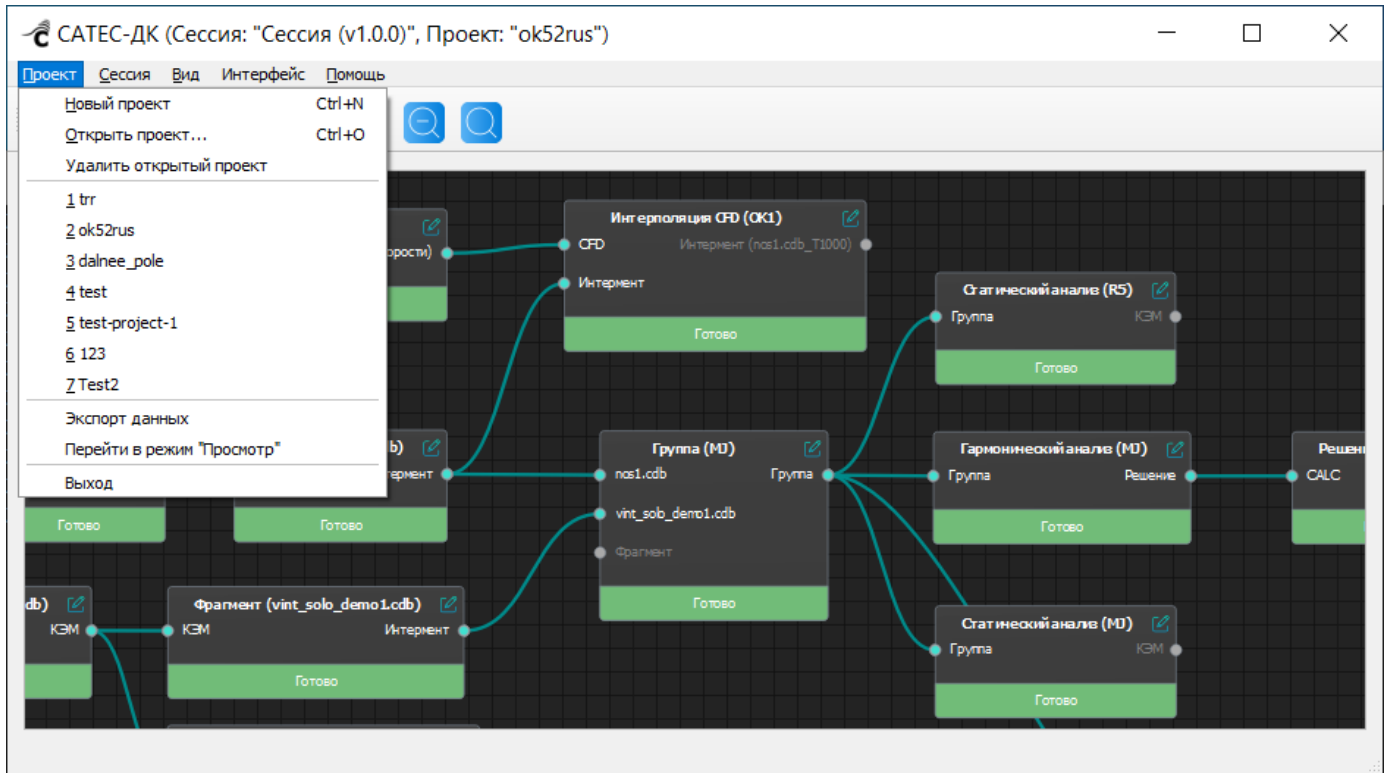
САТЕС-ДК (Сессия: "Сессия (v1.0.0)", Проект: "ok52rus")

Проект Сессия Вид Интерфейс Помощь

Новый проект Ctrl+N
Открыть проект... Ctrl+O
Удалить открытый проект
1 trr
2 ok52rus
3 dalnee_pole
4 test
5 test-project-1
6 123
7 Test2
Экспорт данных
Перейти в режим "Просмотр"
Выход

роости)
Готово

Интерполяция CFD (OK1)
CFD
Интермент (nos1.cdb_T1000)
Интермент
Готово

Статический анализ (R5)
Группа
КЭМ
Готово

b)
термент
Готово

Готово

Группа (MJ)
nos1.cdb
Группа
vint_sob_demo1.cdb
Фрагмент
Готово

Гармонический анализ (MJ)
Группа
Решение
Готово

Решен
CALC

db)
КЭМ

Фрагмент (vint_solo_demo1.cdb)
КЭМ
Интермент
Готово

Статический анализ (MJ)
Группа
КЭМ
Готово